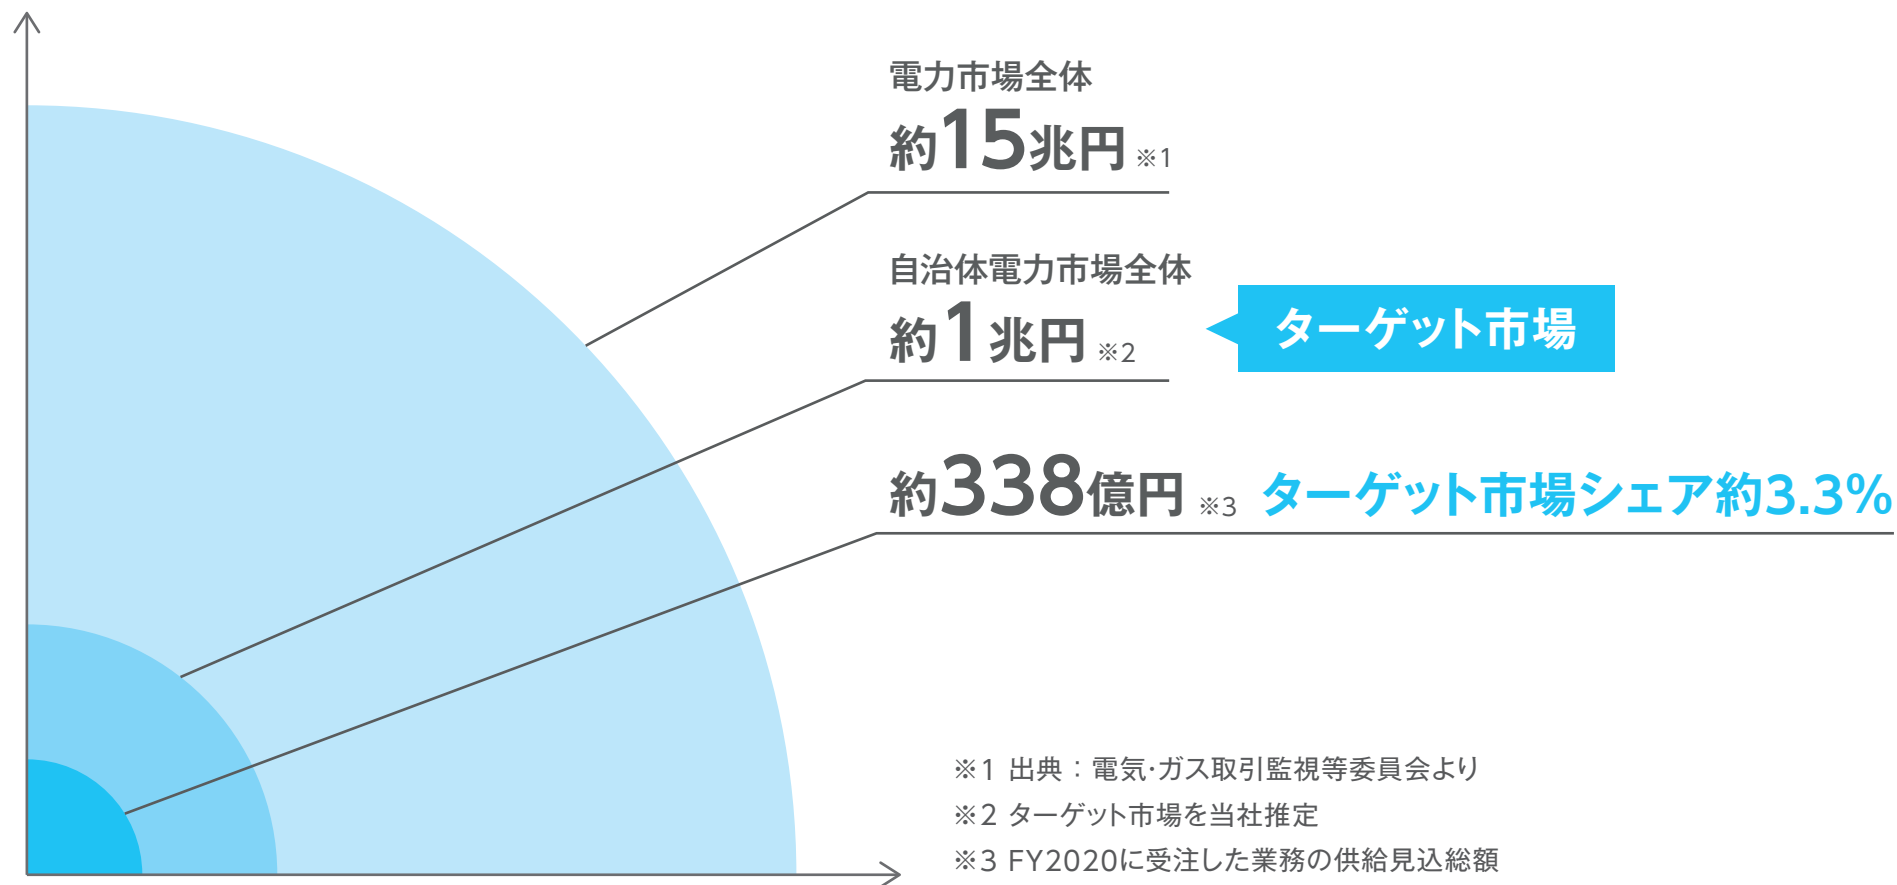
電力市場全体

約15兆円 ※1

自治体電力市場全体

約1兆円 ※2

ターゲット市場

約338億円 ※3 ターゲット市場シェア約3.3%

※1 出典：電気·ガス取引監視等委員会より

※2 ターゲット市場を当社推定

※3 FY2020に受注した業務の供給見込総額